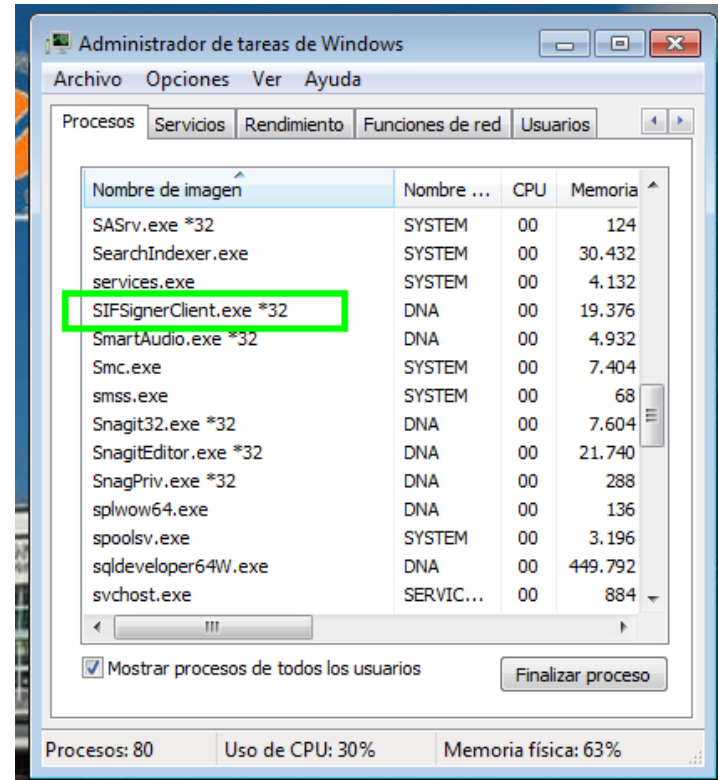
Administrador de tareas de Windows

Archivo Opciones Ver Ayuda

Procesos Servicios Rendimiento Funciones de red Usuarios

| Nombre de imagen | Nombre ... | CPU | Memoria |
|---|---|---|---|
| SASrv.exe *32 | SYSTEM | 00 | 124 |
| SearchIndexer.exe | SYSTEM | 00 | 30.432 |
| services.exe | SYSTEM | 00 | 4.132 |
| SIFSignerClient.exe *32 | DNA | 00 | 19.376 |
| SmartAudio.exe *32 | DNA | 00 | 4.932 |
| Smc.exe | SYSTEM | 00 | 7.404 |
| smss.exe | SYSTEM | 00 | 68 |
| Snagit32.exe *32 | DNA | 00 | 7.604 |
| SnagitEditor.exe *32 | DNA | 00 | 21.740 |
| SnagPriv.exe *32 | DNA | 00 | 288 |
| splwow64.exe | DNA | 00 | 136 |
| spoolsv.exe | SYSTEM | 00 | 3.196 |
| sqldeveloper64W.exe | DNA | 00 | 449.792 |
| svchost.exe | SERVIC... | 00 | 884 |

Mostrar procesos de todos los usuarios

Finalizar proceso

Procesos: 80 Uso de CPU: 30% Memoria física: 63%